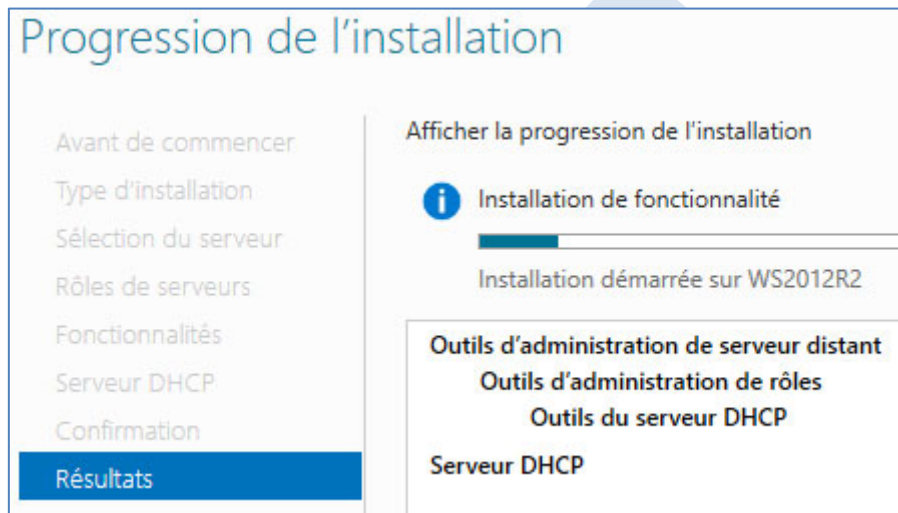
Progression de l’installation

Avant de commencer
Type d’installation
Sélection du serveur
Rôles de serveurs
Fonctionnalités
Serveur DHCP
Confirmation
Résultats

Afficher la progression de l’installation

Installation de fonctionnalité

Installation démarrée sur WS2012R2

Outils d’administration de serveur distant
Outils d’administration de rôles
Outils du serveur DHCP
Serveur DHCP